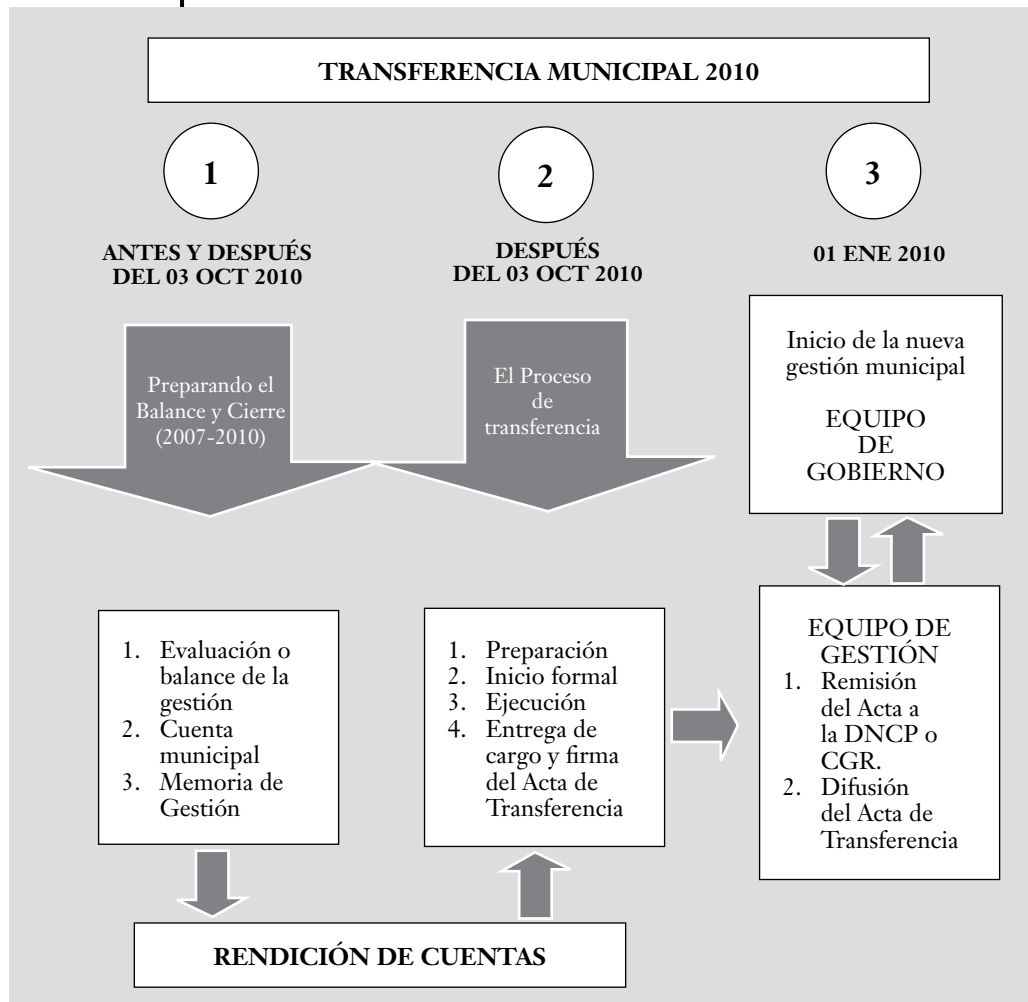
TRANSFERENCIA MUNICIPAL 2010

1

ANTES Y DESPUÉS DEL 03 OCT 2010

2

DESPUÉS DEL 03 OCT 2010

3

01 ENE 2010

Preparando el Balance y Cierre (2007-2010)

El Proceso de transferencia

Inicio de la nueva gestión municipal

EQUIPO DE GOBIERNO

1. Evaluación o balance de la gestión
2. Cuenta municipal
3. Memoria de Gestión

1. Preparación
2. Inicio formal
3. Ejecución
4. Entrega de cargo y firma del Acta de Transferencia

EQUIPO DE GESTIÓN
1. Remisión del Acta a la DNCP o CGR.
2. Difusión del Acta de Transferencia

RENDICIÓN DE CUENTAS